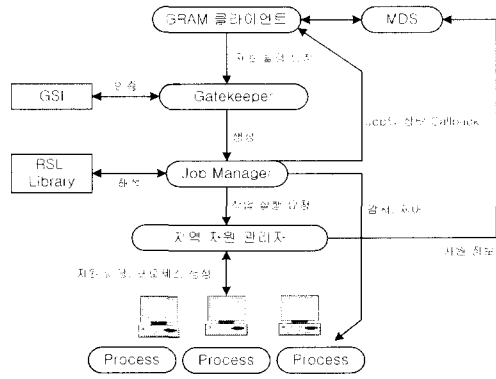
GRAM 클라이언트

MDS

자원 할당 요구

GSI

인증

Gatekeeper

생성

Job status callback

RSL Library

해석

Job Manager

자원 할당 요청

감시, 제어

지역 자원 관리자

자원 정보

자원 할당, 프로세스 생성

Process

Process

Process